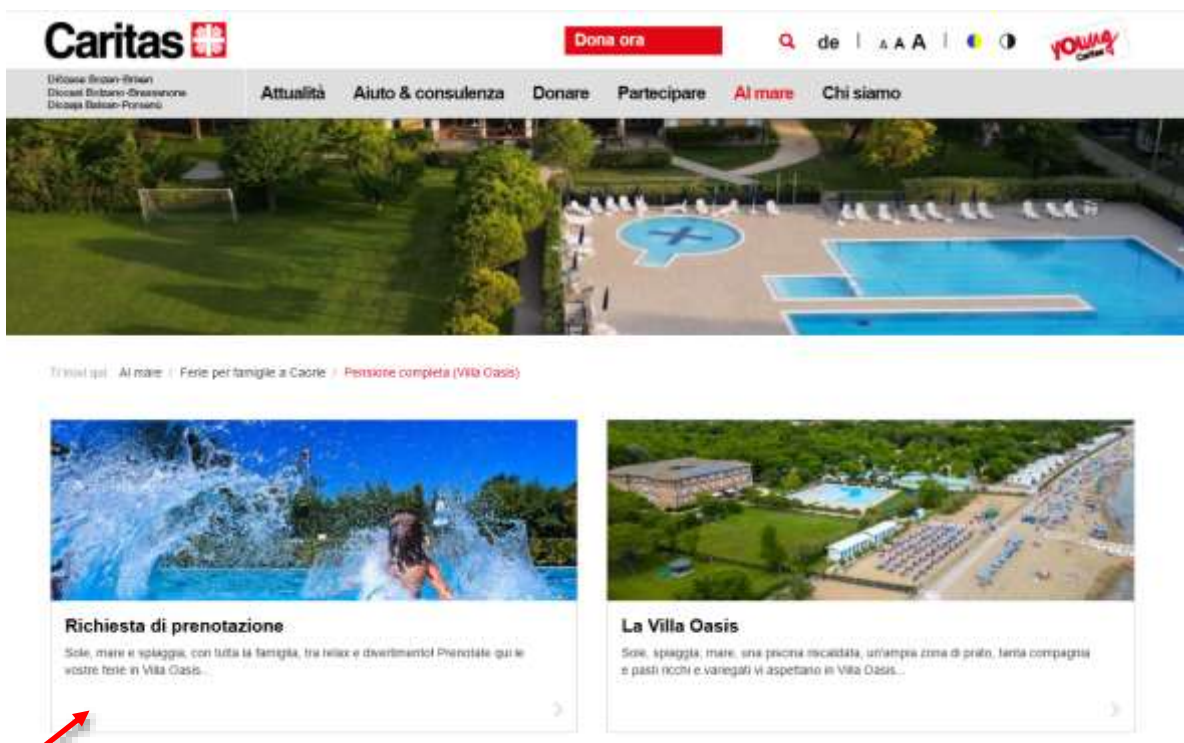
Caritas

Diözese Bozen-Brixen
Diocesi Bolzano-Bressanone
Diozeja Balsan-Porsenù

Dona ora

de | A A A

YOUNG Caritas

Attualità Aiuto & consulenza Donare Partecipare Al mare Chi siamo

Ti trovi qui: Al mare / Ferie per famiglie a Caorle / Pensione completa (Villa Oasis)

Richiesta di prenotazione

Sole, mare e spiaggia, con tutta la famiglia, tra relax e divertimento! Prenotate qui le vostre ferie in Villa Oasis...

La Villa Oasis

Sole, spiaggia, mare, una piscina riscaldata, un'ampia zona di prato, tanta compagnia e pasti ricchi e variegati vi aspettano in Villa Oasis...